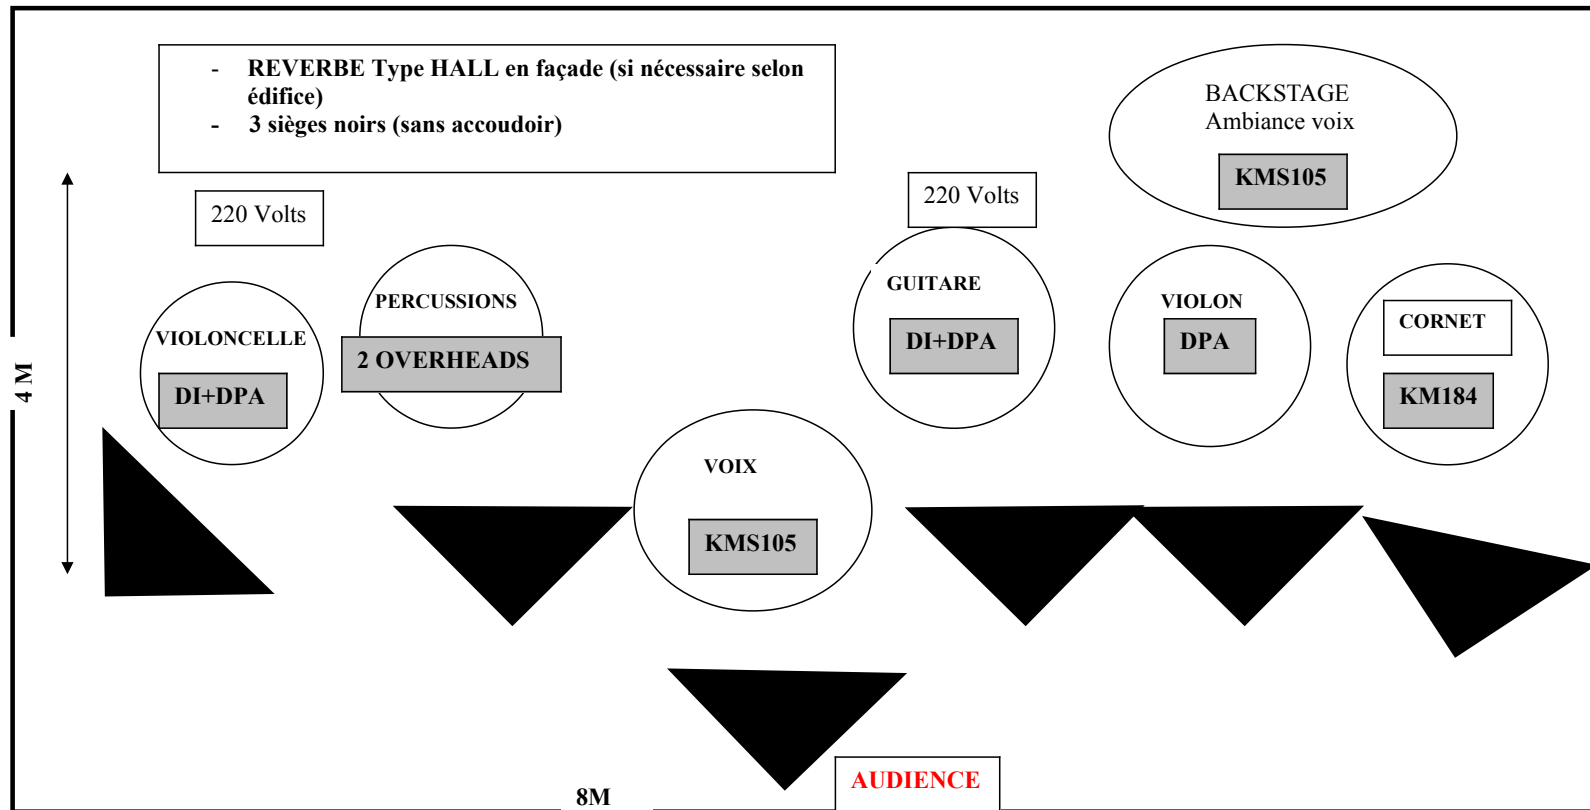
- REVERBE Type HALL en façade (si nécessaire selon édifice)
- 3 sièges noirs (sans accoudoir)

BACKSTAGE
Ambiance voix
KMS105

220 Volts

220 Volts

4 M

VIOLONCELLE
DI+DPA

PERCUSSIONS
2 OVERHEADS

GUITARE
DI+DPA

VIOLON
DPA

CORNET
KM184

VOIX
KMS105

8M

AUDIENCE